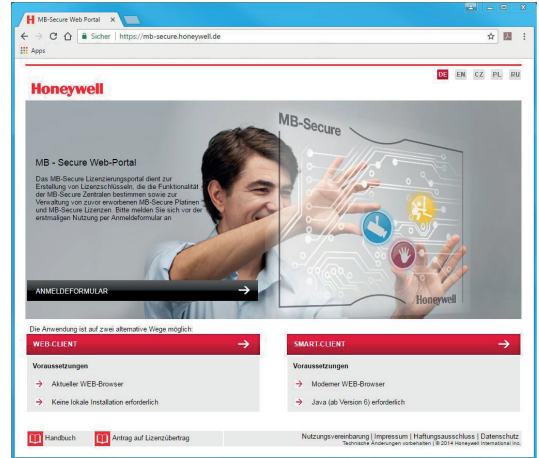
MB-Secure Web Portal ×

Sicher | https://mb-secure.honeywell.de

Apps

DE EN CZ PL RU

Honeywell

MB-Secure

MB - Secure Web-Portal

Das MB-Secure Lizenzierungsportal dient zur Erstellung von Lizenzschlüsseln, die die Funktionalität der MB-Secure Zentralen bestimmen sowie zur Verwaltung von zuvor erworbenen MB-Secure Platinen und MB-Secure Lizenzen. Bitte melden Sie sich vor der erstmaligen Nutzung per Anmeldeformular an

ANMELDEFORMULAR

Honeywell

Die Anwendung ist auf zwei alternative Wege möglich:

WEB-CLIENT

Voraussetzungen

Aktueller WEB-Browser

Keine lokale Installation erforderlich

SMART-CLIENT

Voraussetzungen

Moderner WEB-Browser

Java (ab Version 6) erforderlich

Handbuch

Antrag auf Lizenzübertrag

Nutzungsvereinbarung | Impressum | Haftungsausschluss | Datenschutz
Technische Änderungen vorbehalten | © 2014 Honeywell International Inc.